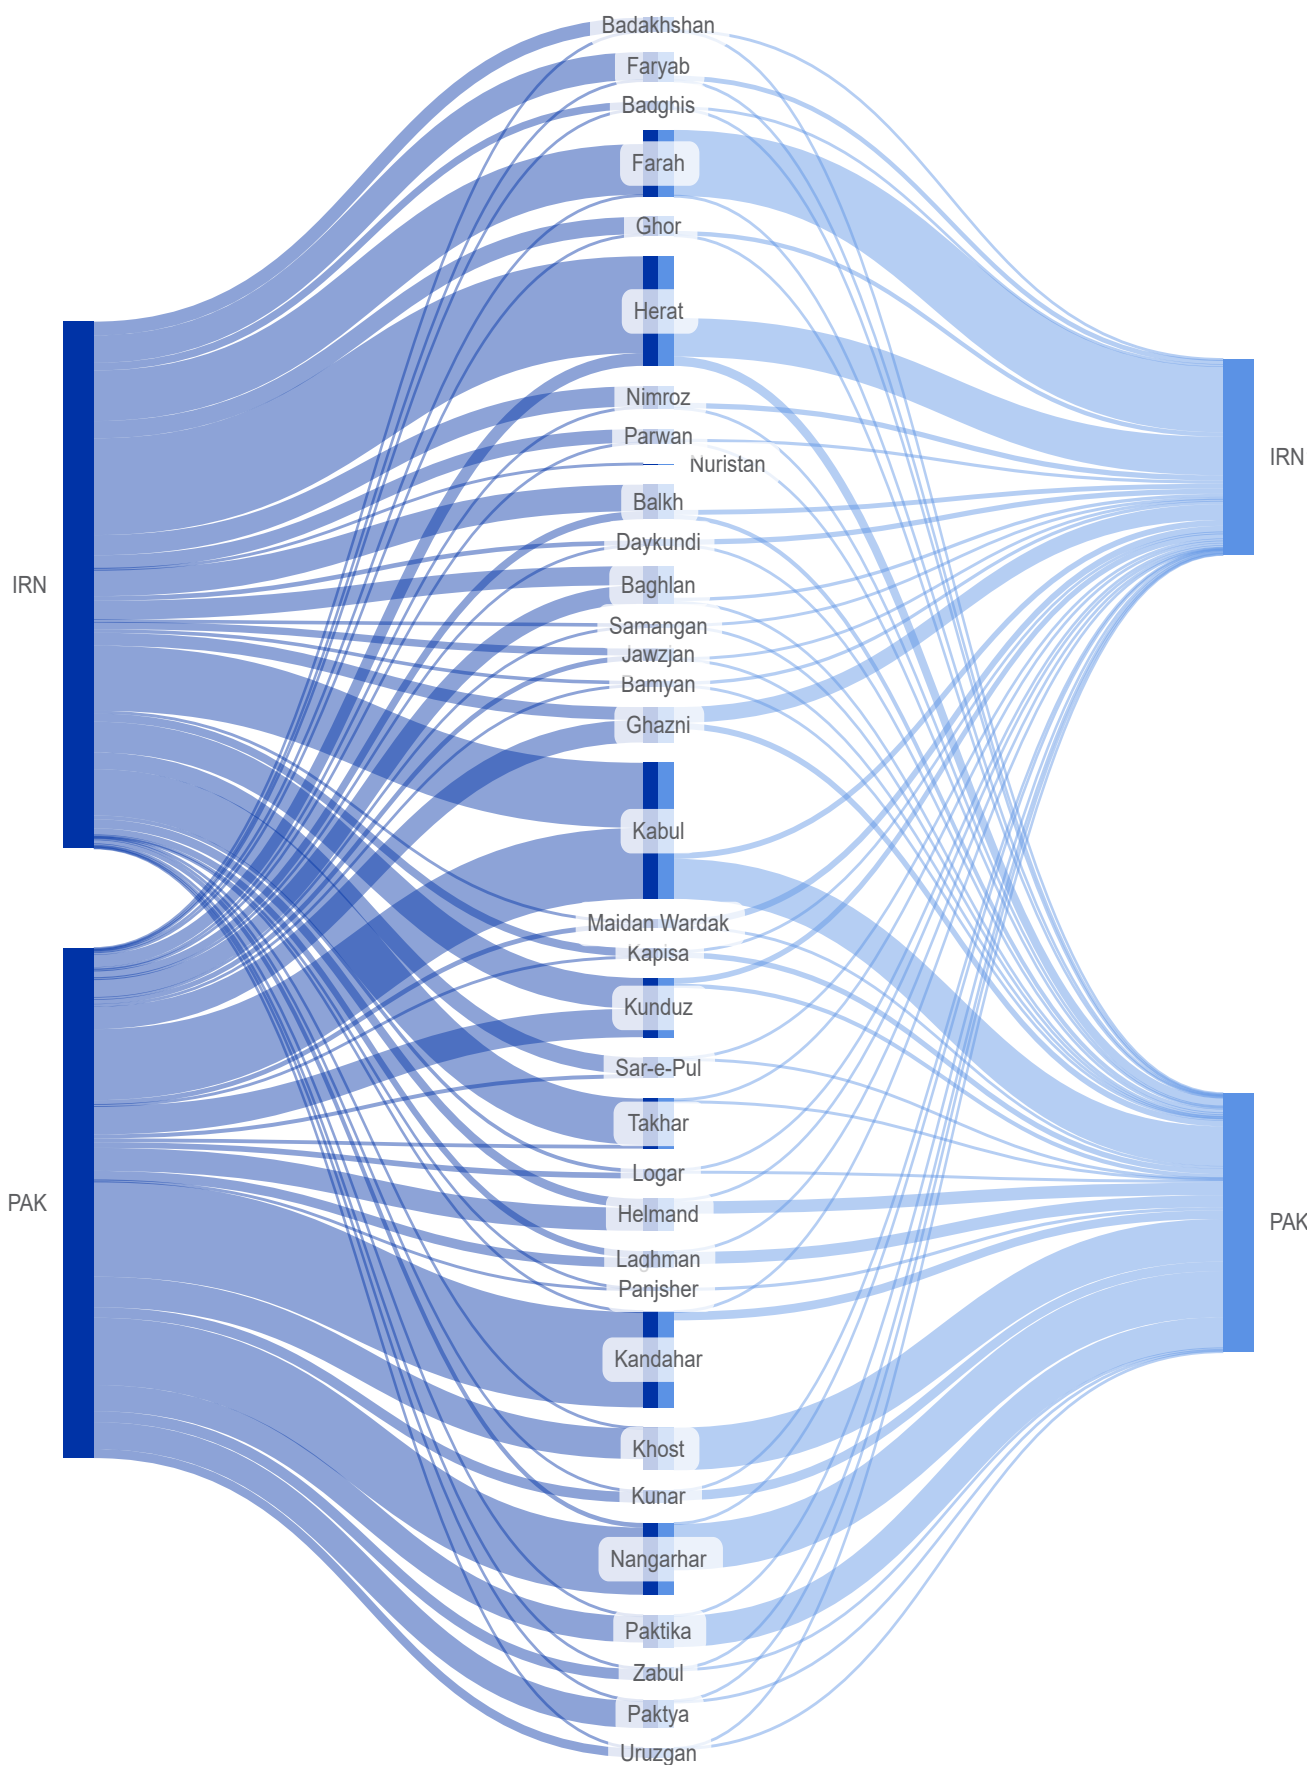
IRN

PAK

Badakhshan
Faryab
Badghis
Farah
Ghor
Herat
Nimroz
Parwan
Nuristan
Balkh
Daykundi
Baghlan
Samangan
Jawzjan
Bamyan
Ghazni
Kabul
Maidan Wardak
Kapisa
Kunduz
Sar-e-Pul
Takhar
Logar
Helmand
Laghman
Panjsher
Kandahar
Khost
Kunar
Nangarhar
Paktika
Zabul
Paktya
Uruzgan

IRN

PAK